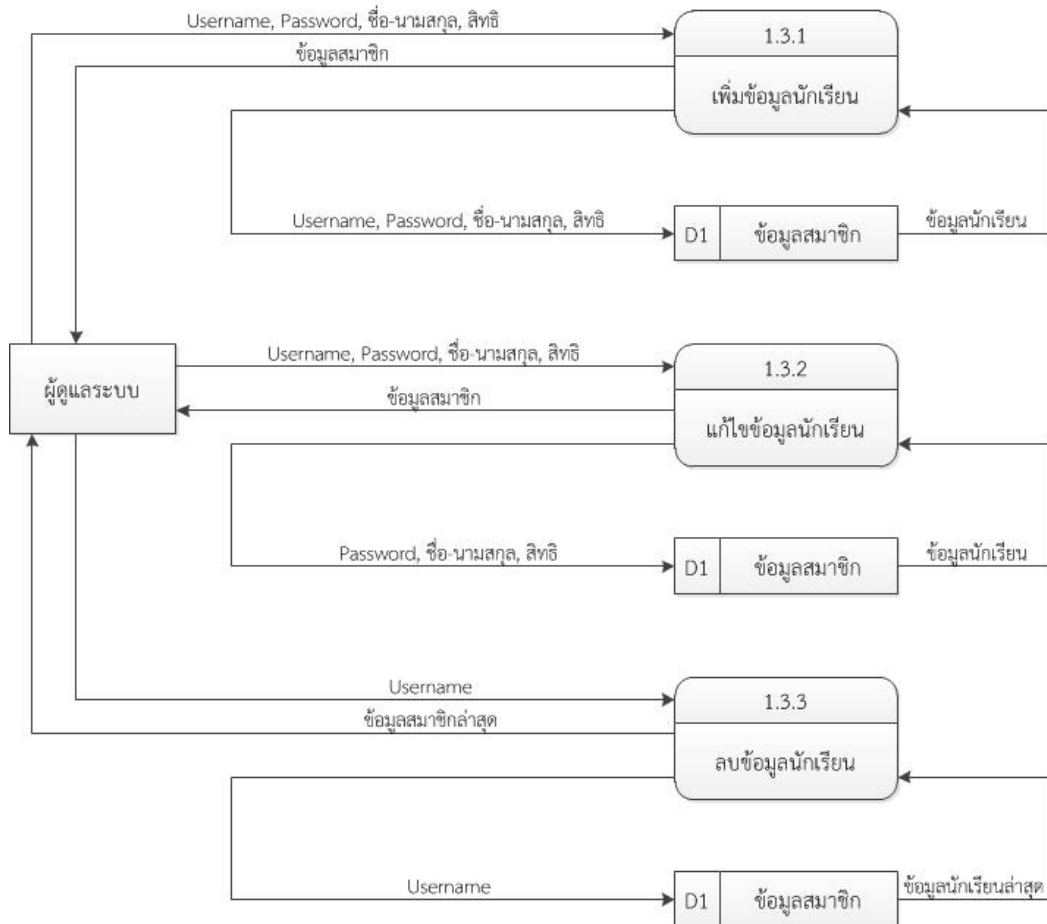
Username, Password, ชื่อ-นามสกุล, สิทธิ

ข้อมูลสมาชิก

1.3.1

เพิ่มข้อมูลนักเรียน

Username, Password, ชื่อ-นามสกุล, สิทธิ

D1 ข้อมูลสมาชิก

ข้อมูลนักเรียน

ผู้ดูแลระบบ

Username, Password, ชื่อ-นามสกุล, สิทธิ

ข้อมูลสมาชิก

1.3.2

แก้ไขข้อมูลนักเรียน

Password, ชื่อ-นามสกุล, สิทธิ

D1 ข้อมูลสมาชิก

ข้อมูลนักเรียน

Username

ข้อมูลสมาชิกล่าสุด

1.3.3

ลบข้อมูลนักเรียน

Username

D1 ข้อมูลสมาชิก

ข้อมูลนักเรียนล่าสุด